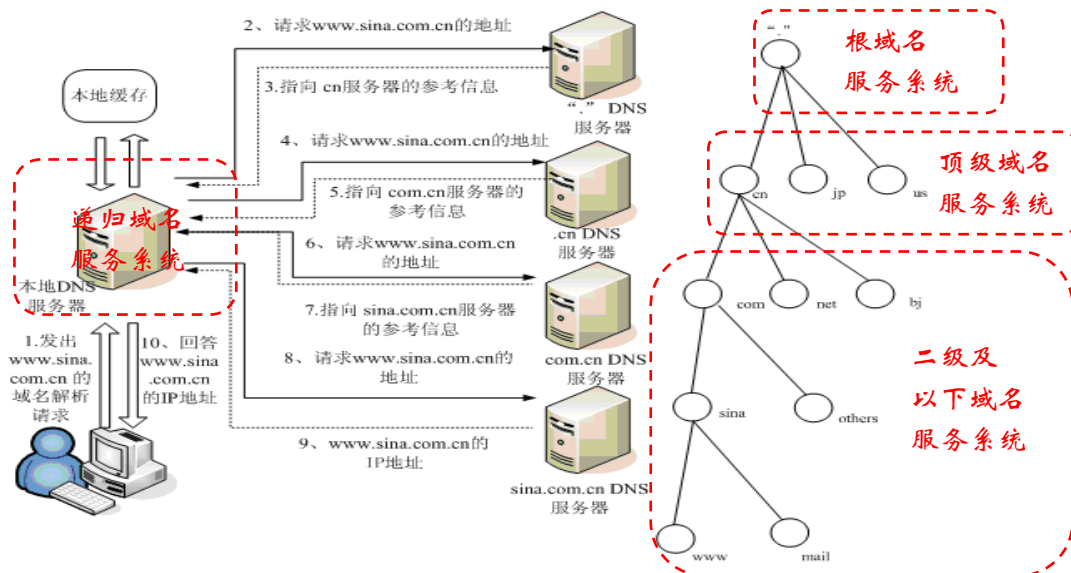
本地缓存

递归域名服务系统

本地DNS服务器

1.发出www.sina.com.cn的域名解析请求

10、回答www.sina.com.cn的IP地址

2、请求www.sina.com.cn的地址

3.指向 cn服务器的参考信息

"." DNS服务器

4、请求www.sina.com.cn的地址

5.指向 com.cn服务器的参考信息

.cn DNS服务器

6、请求www.sina.com.cn的地址

7.指向 sina.com.cn服务器的参考信息

com.cn DNS服务器

8、请求www.sina.com.cn的地址

9、www.sina.com.cn的IP地址

sina.com.cn DNS服务器

"."

根域名服务系统

cn

jp

us

顶级域名服务系统

com

net

bj

二级及以下域名服务系统

sina

others

www

mail